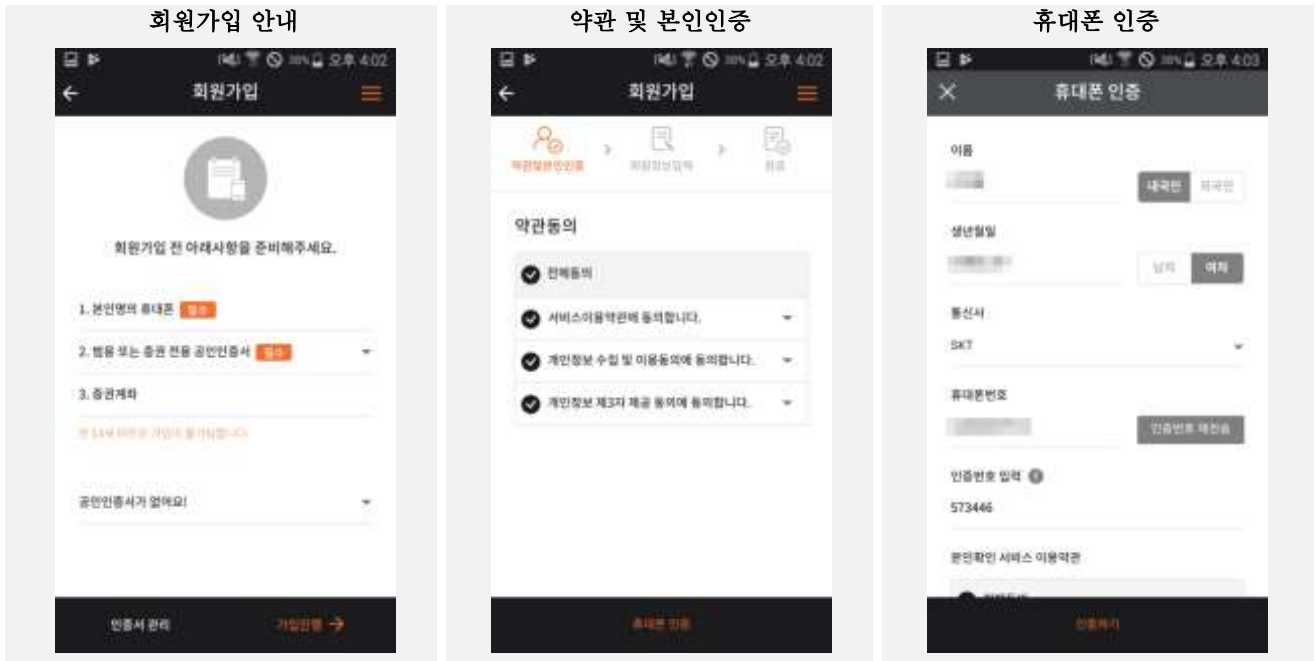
회원가입 안내

오후 4:02

회원가입

회원가입 전 아래사항을 준비해주세요.

1. 본인명의 휴대폰 필수

2. 법용 또는 증권 전용 공인인증서 필수

3. 증권계좌

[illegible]

공인인증서가 없어요!

인증서 관리

가입진행

약관 및 본인인증

오후 4:02

회원가입

약관동의본인인증

회원정보입력

완료

약관동의

전체동의

서비스이용약관에 동의합니다.

개인정보 수집 및 이용동의에 동의합니다.

개인정보 제3자 제공 동의에 동의합니다.

휴대폰 인증

휴대폰 인증

오후 4:03

휴대폰 인증

이름

내국인

외국인

생년월일

남자

여자

통신사

SKT

휴대폰번호

인증번호 재전송

인증번호 입력

573446

본인확인 서비스 이용약관

인증하기